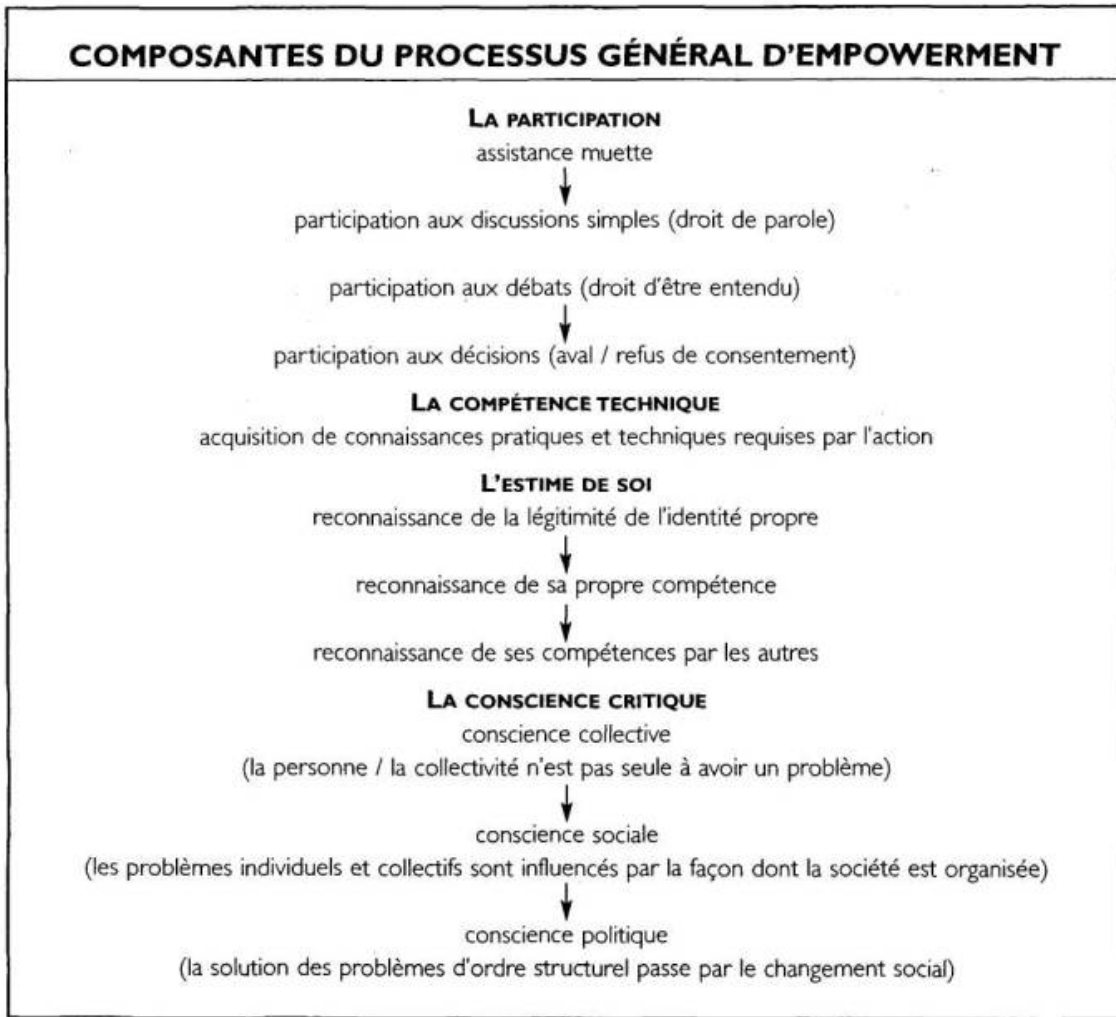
COMPOSANTES DU PROCESSUS GÉNÉRAL D'EMPOWERMENT

LA PARTICIPATION

assistance muette

participation aux discussions simples (droit de parole)

participation aux débats (droit d'être entendu)

participation aux décisions (aval / refus de consentement)

LA COMPÉTENCE TECHNIQUE

acquisition de connaissances pratiques et techniques requises par l'action

L'ESTIME DE SOI

reconnaissance de la légitimité de l'identité propre

reconnaissance de sa propre compétence

reconnaissance de ses compétences par les autres

LA CONSCIENCE CRITIQUE

conscience collective

(la personne / la collectivité n'est pas seule à avoir un problème)

conscience sociale

(les problèmes individuels et collectifs sont influencés par la façon dont la société est organisée)

conscience politique

(la solution des problèmes d'ordre structurel passe par le changement social)